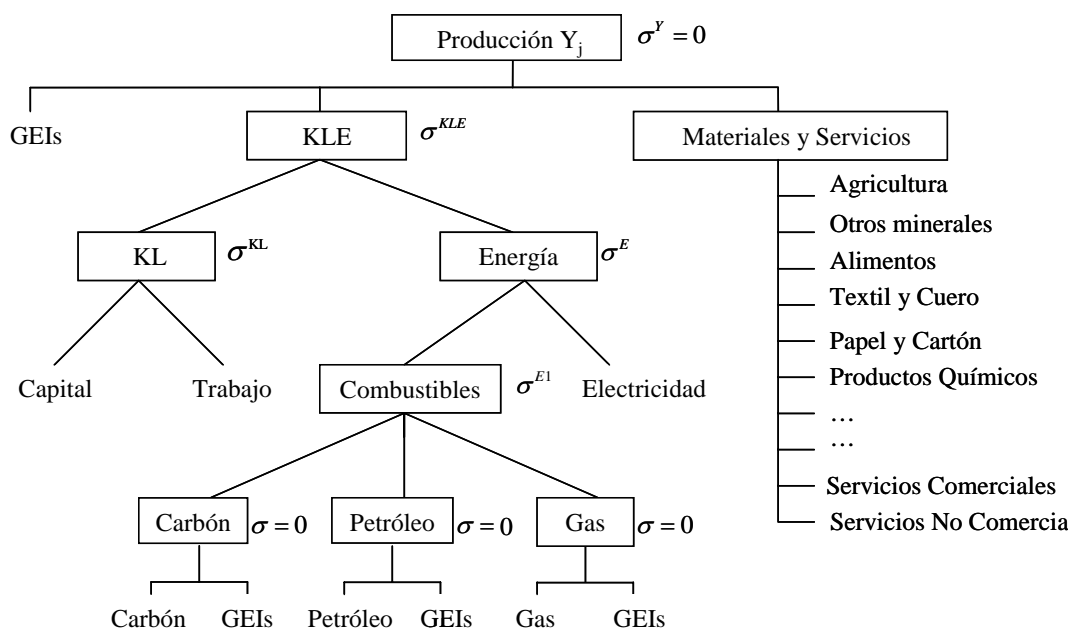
Producción $Y_j$ $\sigma^Y = 0$

GEIs

KLE $\sigma^{KLE}$

Materiales y Servicios

Agricultura
Otros minerales
Alimentos
Textil y Cuero
Papel y Cartón
Productos Químicos
…
…
Servicios Comerciales
Servicios No Comercia

KL $\sigma^{KL}$

Energía $\sigma^E$

Capital

Trabajo

Combustibles $\sigma^{E1}$

Electricidad

Carbón $\sigma = 0$

Petróleo $\sigma = 0$

Gas $\sigma = 0$

Carbón GEIs Petróleo GEIs Gas GEIs